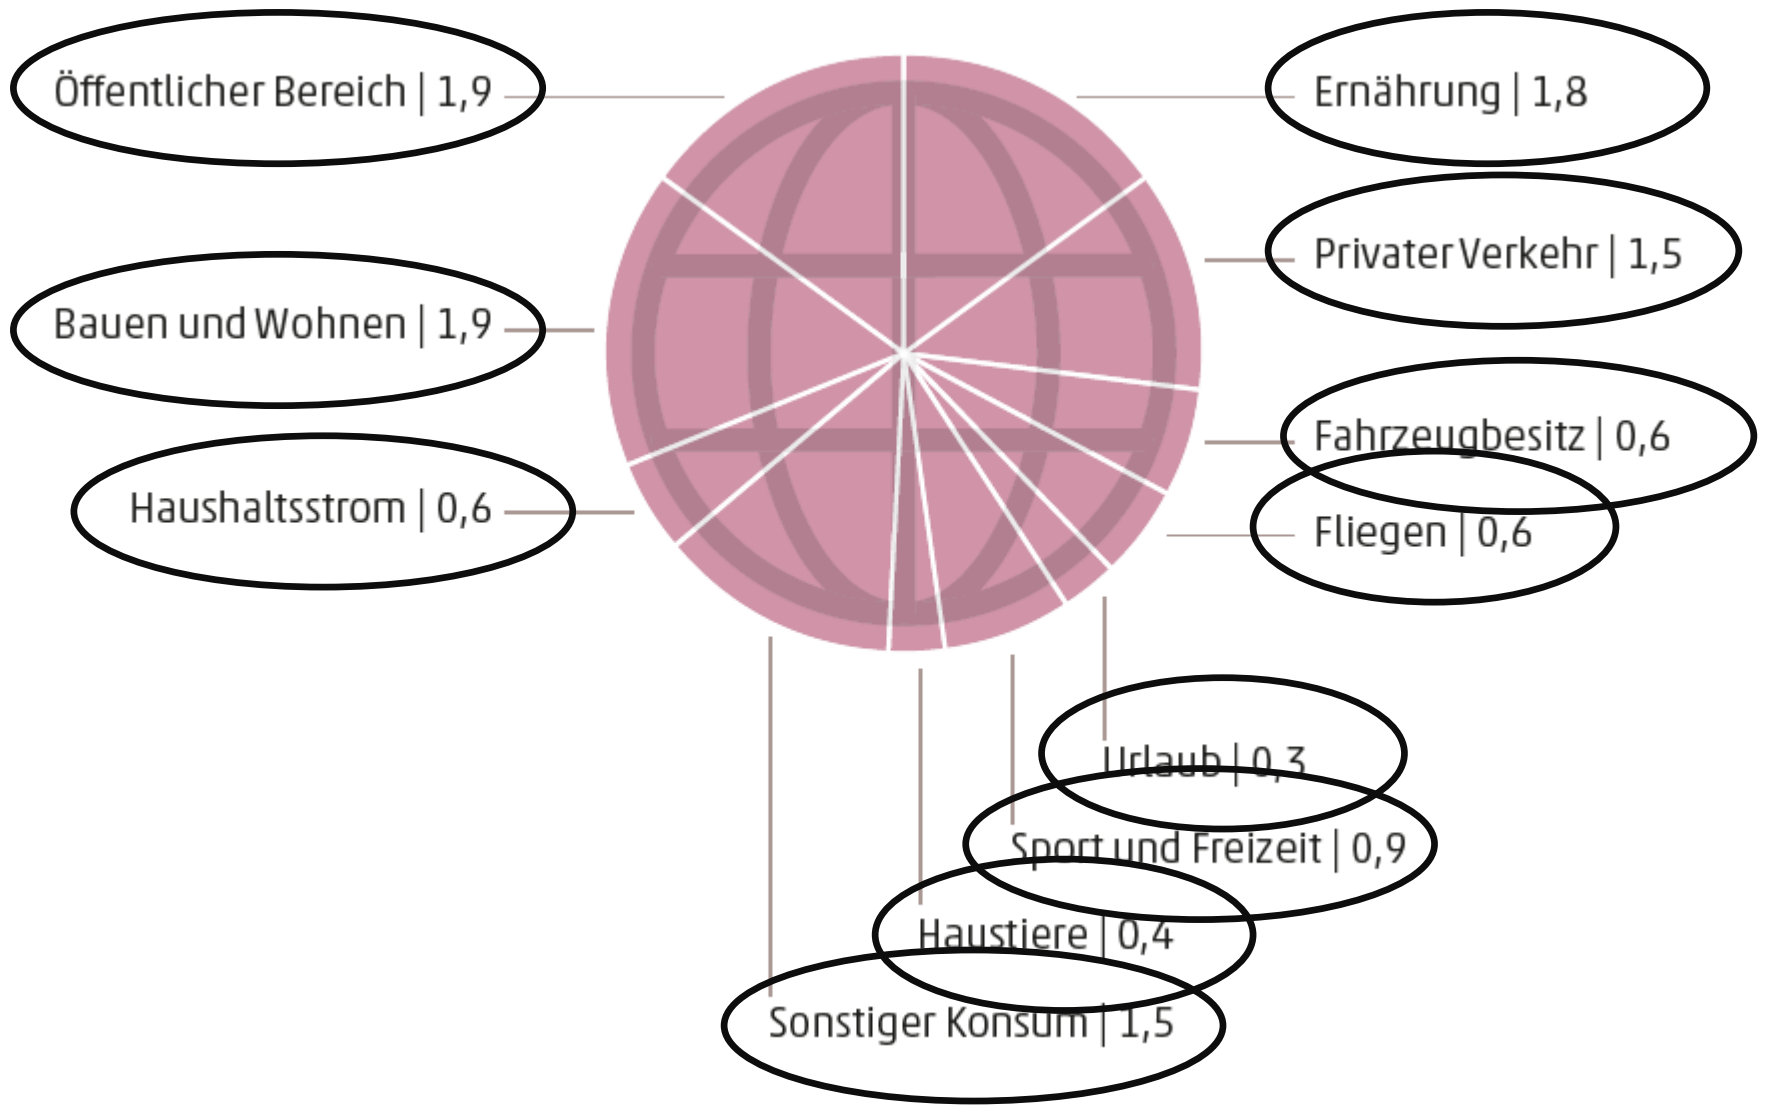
Öffentlicher Bereich | 1,9

Ernährung | 1,8

Privater Verkehr | 1,5

Bauen und Wohnen | 1,9

Fahrzeugbesitz | 0,6

Haushaltsstrom | 0,6

Fliegen | 0,6

Urlaub | 0,3

Sport und Freizeit | 0,9

Haustiere | 0,4

Sonstiger Konsum | 1,5